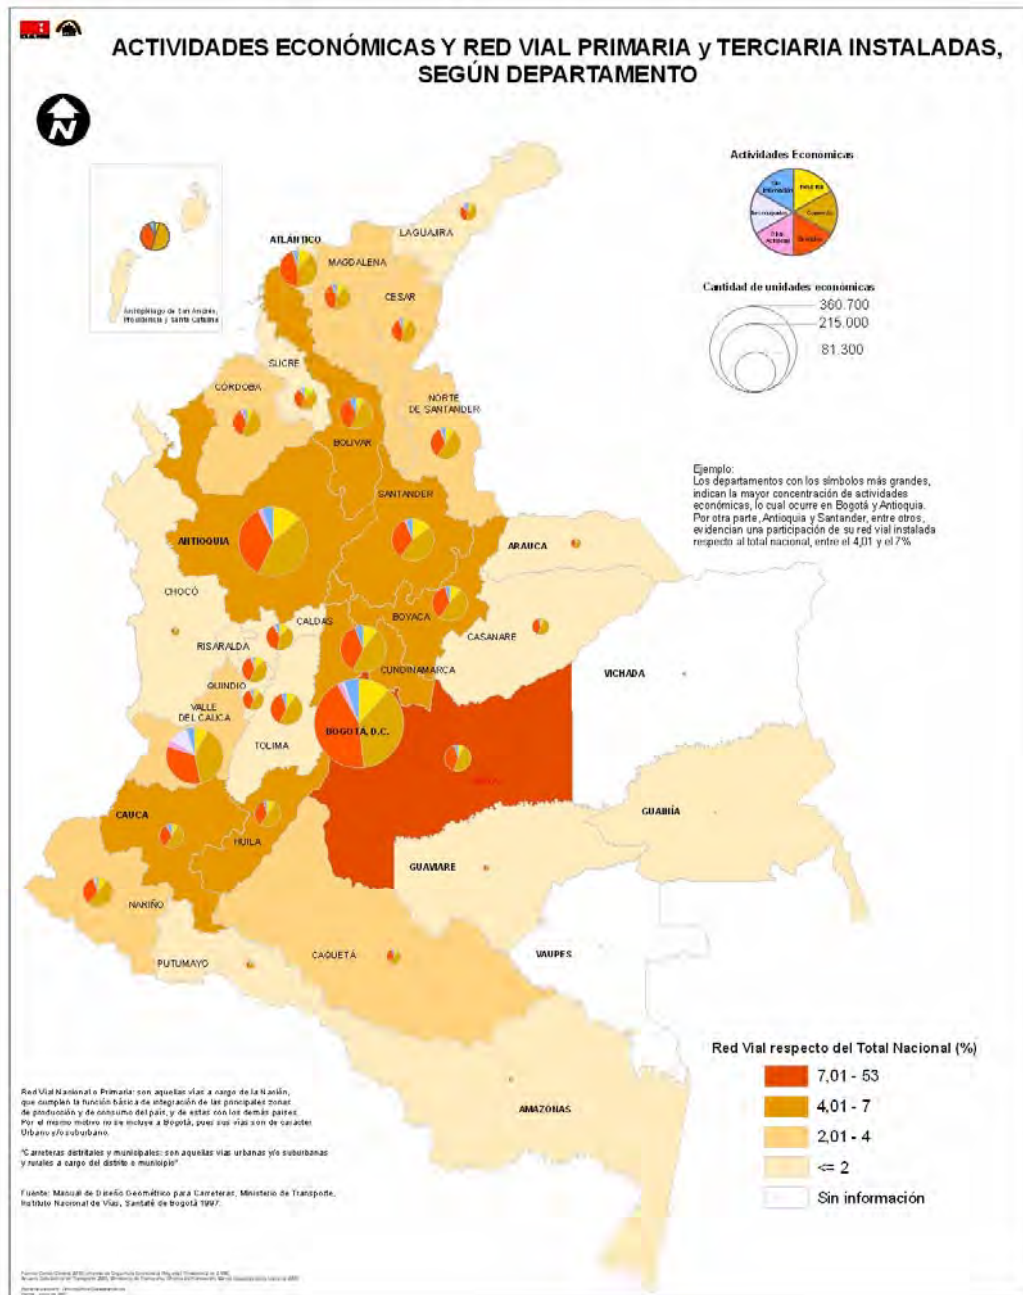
ACTIVIDADES ECONÓMICAS Y RED VIAL PRIMARIA y TERCIARIA INSTALADAS, SEGÚN DEPARTAMENTO

N

Archipiélago de San Andrés, Providencia y Santa Catalina

Actividades Economicas

Sin Información
Industria
Comercio
Servicios
Otra Actividad
Sin ocupados

Cantidad de unidades económicas

360.700
215.000
81.300

LAGUAJIRA
ATLÁNTICO
MAGDALENA
CESAR
SUCRE
CÓRDOBA
NORTE DE SANTANDER
BOLIVAR
SANTANDER
ANTIOQUIA
ARAUCA
CHOCÓ
CALDAS
BOYACÁ
CASANARE
RISARALDA
CUNDINAMARCA
VICHADA
QUINDIO
VALLE DEL CAUCA
BOGOTÁ, D.C.
TOLIMA
META
GUAINÍA
CAUCA
HUILA
GUAVIARE
NARIÑO
PUTUMAYO
CAQUETÁ
VAUPES
AMAZONAS

Ejemplo:
Los departamentos con los símbolos más grandes, indican la mayor concentración de actividades económicas, lo cual ocurre en Bogotá y Antioquia.
Por otra parte, Antioquia y Santander, entre otros, evidencian una participación de su red vial instalada respecto al total nacional, entre el 4,01 y el 7%

Red Vial Nacional o Primaria: son aquellas vías a cargo de la Nación, que cumplen la función básica de integración de las principales zonas de producción y de consumo del país, y de estas con los demás países. Por el mismo motivo no se incluye a Bogotá, pues sus vías son de caracter Urbano y/o suburbano.

"Carreteras distritales y municipales: son aquellas vías urbanas y/o suburbanas y rurales a cargo del distrito o municipio"

Fuente: Manual de Diseño Geométrico para Carreteras, Ministerio de Transporte, Instituto Nacional de Vías, Santafé de Bogotá 1997.

Red Vial respecto del Total Nacional (%)

7,01 - 53
4,01 - 7
2,01 - 4
<= 2
Sin información

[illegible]